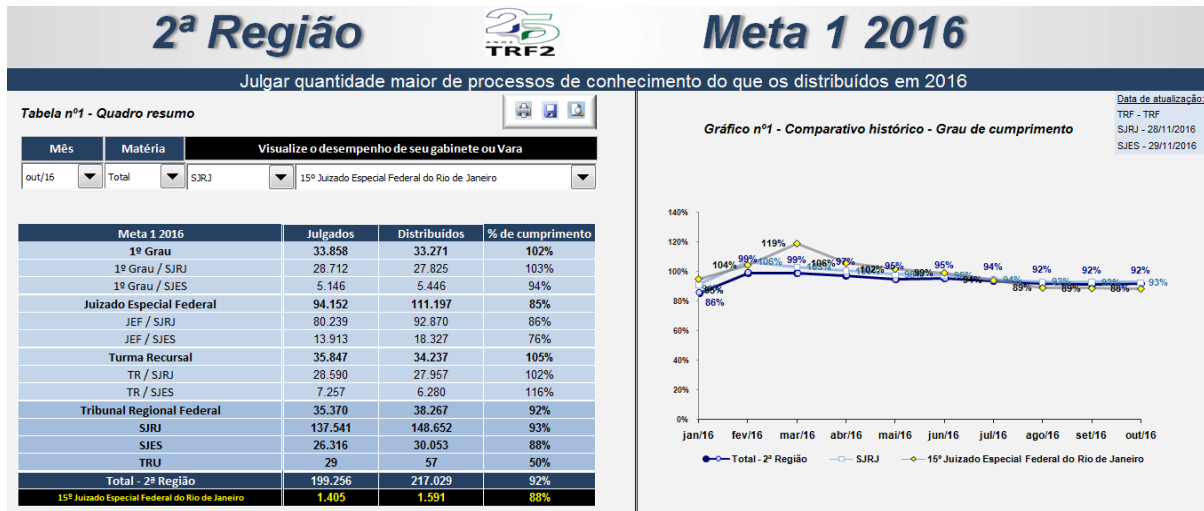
2ª Região

25 ANOS TRF2

Meta 1 2016

Julgar quantidade maior de processos de conhecimento do que os distribuídos em 2016

Tabela nº1 - Quadro resumo

| Mês | Matéria | Visualize o desempenho de seu gabinete ou Vara |
|---|---|---|
| out/16 | Total | SJRJ · 15º Juizado Especial Federal do Rio de Janeiro |

| Meta 1 2016 | Julgados | Distribuídos | % de cumprimento |
|---|---|---|---|
| 1º Grau | 33.858 | 33.271 | 102% |
| 1º Grau / SJRJ | 28.712 | 27.825 | 103% |
| 1º Grau / SJES | 5.146 | 5.446 | 94% |
| Juizado Especial Federal | 94.152 | 111.197 | 85% |
| JEF / SJRJ | 80.239 | 92.870 | 86% |
| JEF / SJES | 13.913 | 18.327 | 76% |
| Turma Recursal | 35.847 | 34.237 | 105% |
| TR / SJRJ | 28.590 | 27.957 | 102% |
| TR / SJES | 7.257 | 6.280 | 116% |
| Tribunal Regional Federal | 35.370 | 38.267 | 92% |
| SJRJ | 137.541 | 148.652 | 93% |
| SJES | 26.316 | 30.053 | 88% |
| TRU | 29 | 57 | 50% |
| Total - 2ª Região | 199.256 | 217.029 | 92% |
| 15º Juizado Especial Federal do Rio de Janeiro | 1.405 | 1.591 | 88% |

Data de atualização:
TRF - TRF
SJRJ - 28/11/2016
SJES - 29/11/2016

Gráfico nº1 - Comparativo histórico - Grau de cumprimento

140%
120%
100%
80%
60%
40%
20%
0%

86% 96% 104% 99% 106% 119% 99% 103% 106% 97% 102% 95% 99% 95% 96% 94% 94% 94% 92% 89% 93% 89% 92% 93% 88% 92% 93%

jan/16 fev/16 mar/16 abr/16 mai/16 jun/16 jul/16 ago/16 set/16 out/16

Total - 2ª Região   SJRJ   15º Juizado Especial Federal do Rio de Janeiro